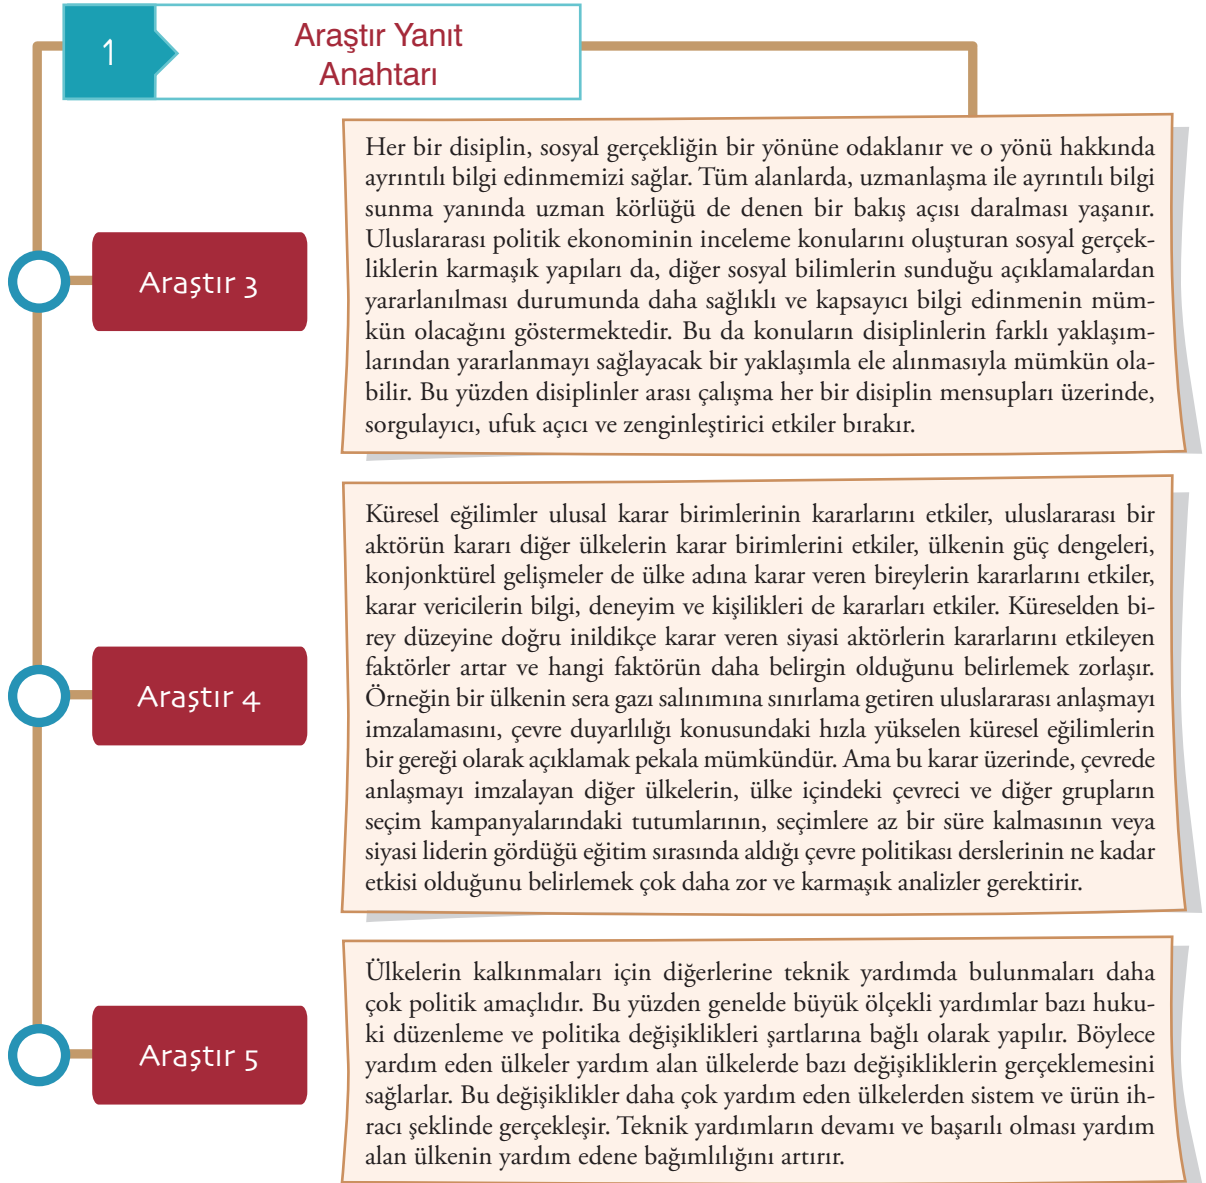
1

Araştır Yanıt Anahtarı

Araştır 3

Her bir disiplin, sosyal gerçekliğin bir yönüne odaklanır ve o yönü hakkında ayrıntılı bilgi edinmemizi sağlar. Tüm alanlarda, uzmanlaşma ile ayrıntılı bilgi sunma yanında uzman körlüğü de denen bir bakış açısı daralması yaşanır. Uluslararası politik ekonominin inceleme konularını oluşturan sosyal gerçekliklerin karmaşık yapıları da, diğer sosyal bilimlerin sunduğu açıklamalardan yararlanılması durumunda daha sağlıklı ve kapsayıcı bilgi edinmenin mümkün olacağını göstermektedir. Bu da konuların disiplinlerin farklı yaklaşımlarından yararlanmayı sağlayacak bir yaklaşımla ele alınmasıyla mümkün olabilir. Bu yüzden disiplinler arası çalışma her bir disiplin mensupları üzerinde, sorgulayıcı, ufuk açıcı ve zenginleştirici etkiler bırakır.

Araştır 4

Küresel eğilimler ulusal karar birimlerinin kararlarını etkiler, uluslararası bir aktörün kararı diğer ülkelerin karar birimlerini etkiler, ülkenin güç dengeleri, konjonktürel gelişmeler de ülke adına karar veren bireylerin kararlarını etkiler, karar vericilerin bilgi, deneyim ve kişilikleri de kararları etkiler. Küreselden birey düzeyine doğru inildikçe karar veren siyasi aktörlerin kararlarını etkileyen faktörler artar ve hangi faktörün daha belirgin olduğunu belirlemek zorlaşır. Örneğin bir ülkenin sera gazı salınımına sınırlama getiren uluslararası anlaşmayı imzalamasını, çevre duyarlılığı konusundaki hızla yükselen küresel eğilimlerin bir gereği olarak açıklamak pekala mümkündür. Ama bu karar üzerinde, çevrede anlaşmayı imzalayan diğer ülkelerin, ülke içindeki çevreci ve diğer grupların seçim kampanyalarındaki tutumlarının, seçimlere az bir süre kalmasının veya siyasi liderin gördüğü eğitim sırasında aldığı çevre politikası derslerinin ne kadar etkisi olduğunu belirlemek çok daha zor ve karmaşık analizler gerektirir.

Araştır 5

Ülkelerin kalkınmaları için diğerlerine teknik yardımda bulunmaları daha çok politik amaçlıdır. Bu yüzden genelde büyük ölçekli yardımlar bazı hukuki düzenleme ve politika değişiklikleri şartlarına bağlı olarak yapılır. Böylece yardım eden ülkeler yardım alan ülkelerde bazı değişikliklerin gerçeklemesini sağlarlar. Bu değişiklikler daha çok yardım eden ülkelerden sistem ve ürün ihracı şeklinde gerçekleşir. Teknik yardımların devamı ve başarılı olması yardım alan ülkenin yardım edene bağımlılığını artırır.